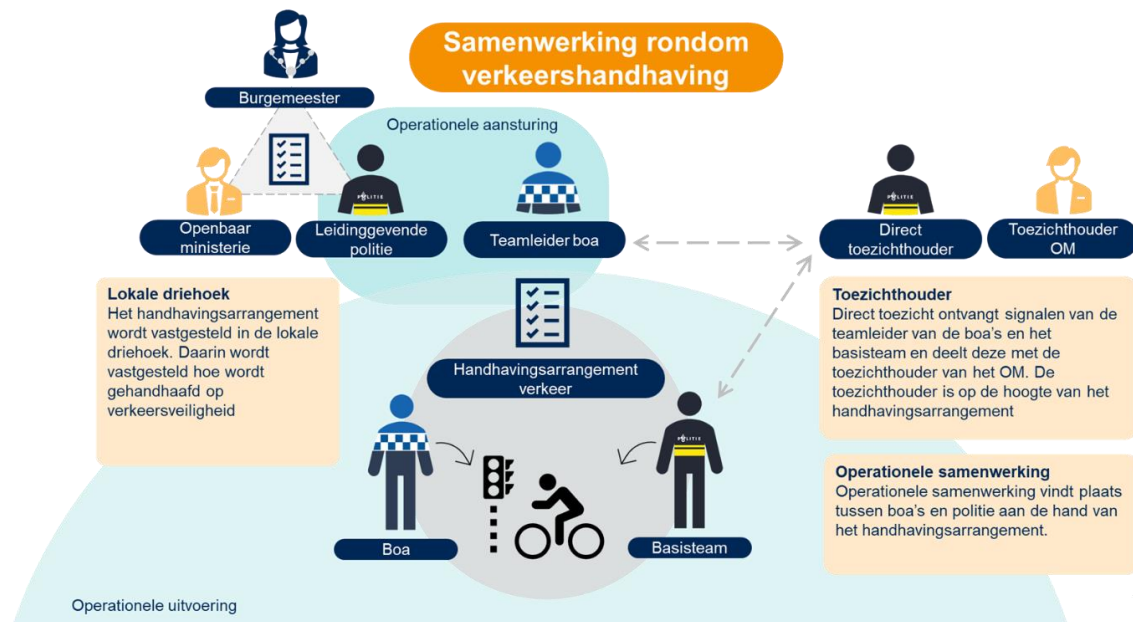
Samenwerking rondom verkeershandhaving

Burgemeester

Operationele aansturing

Openbaar ministerie

POLITIE

Leidinggevende politie

Teamleider boa

POLITIE

Direct toezichthouder

Toezichthouder OM

Lokale driehoek
Het handhavingsarrangement wordt vastgesteld in de lokale driehoek. Daarin wordt vastgesteld hoe wordt gehandhaafd op verkeersveiligheid

Handhavingsarrangement verkeer

Toezichthouder
Direct toezicht ontvangt signalen van de teamleider van de boa's en het basisteam en deelt deze met de toezichthouder van het OM. De toezichthouder is op de hoogte van het handhavingsarrangement

POLITIE

Operationele samenwerking
Operationele samenwerking vindt plaats tussen boa's en politie aan de hand van het handhavingsarrangement.

Boa

Basisteam

Operationele uitvoering